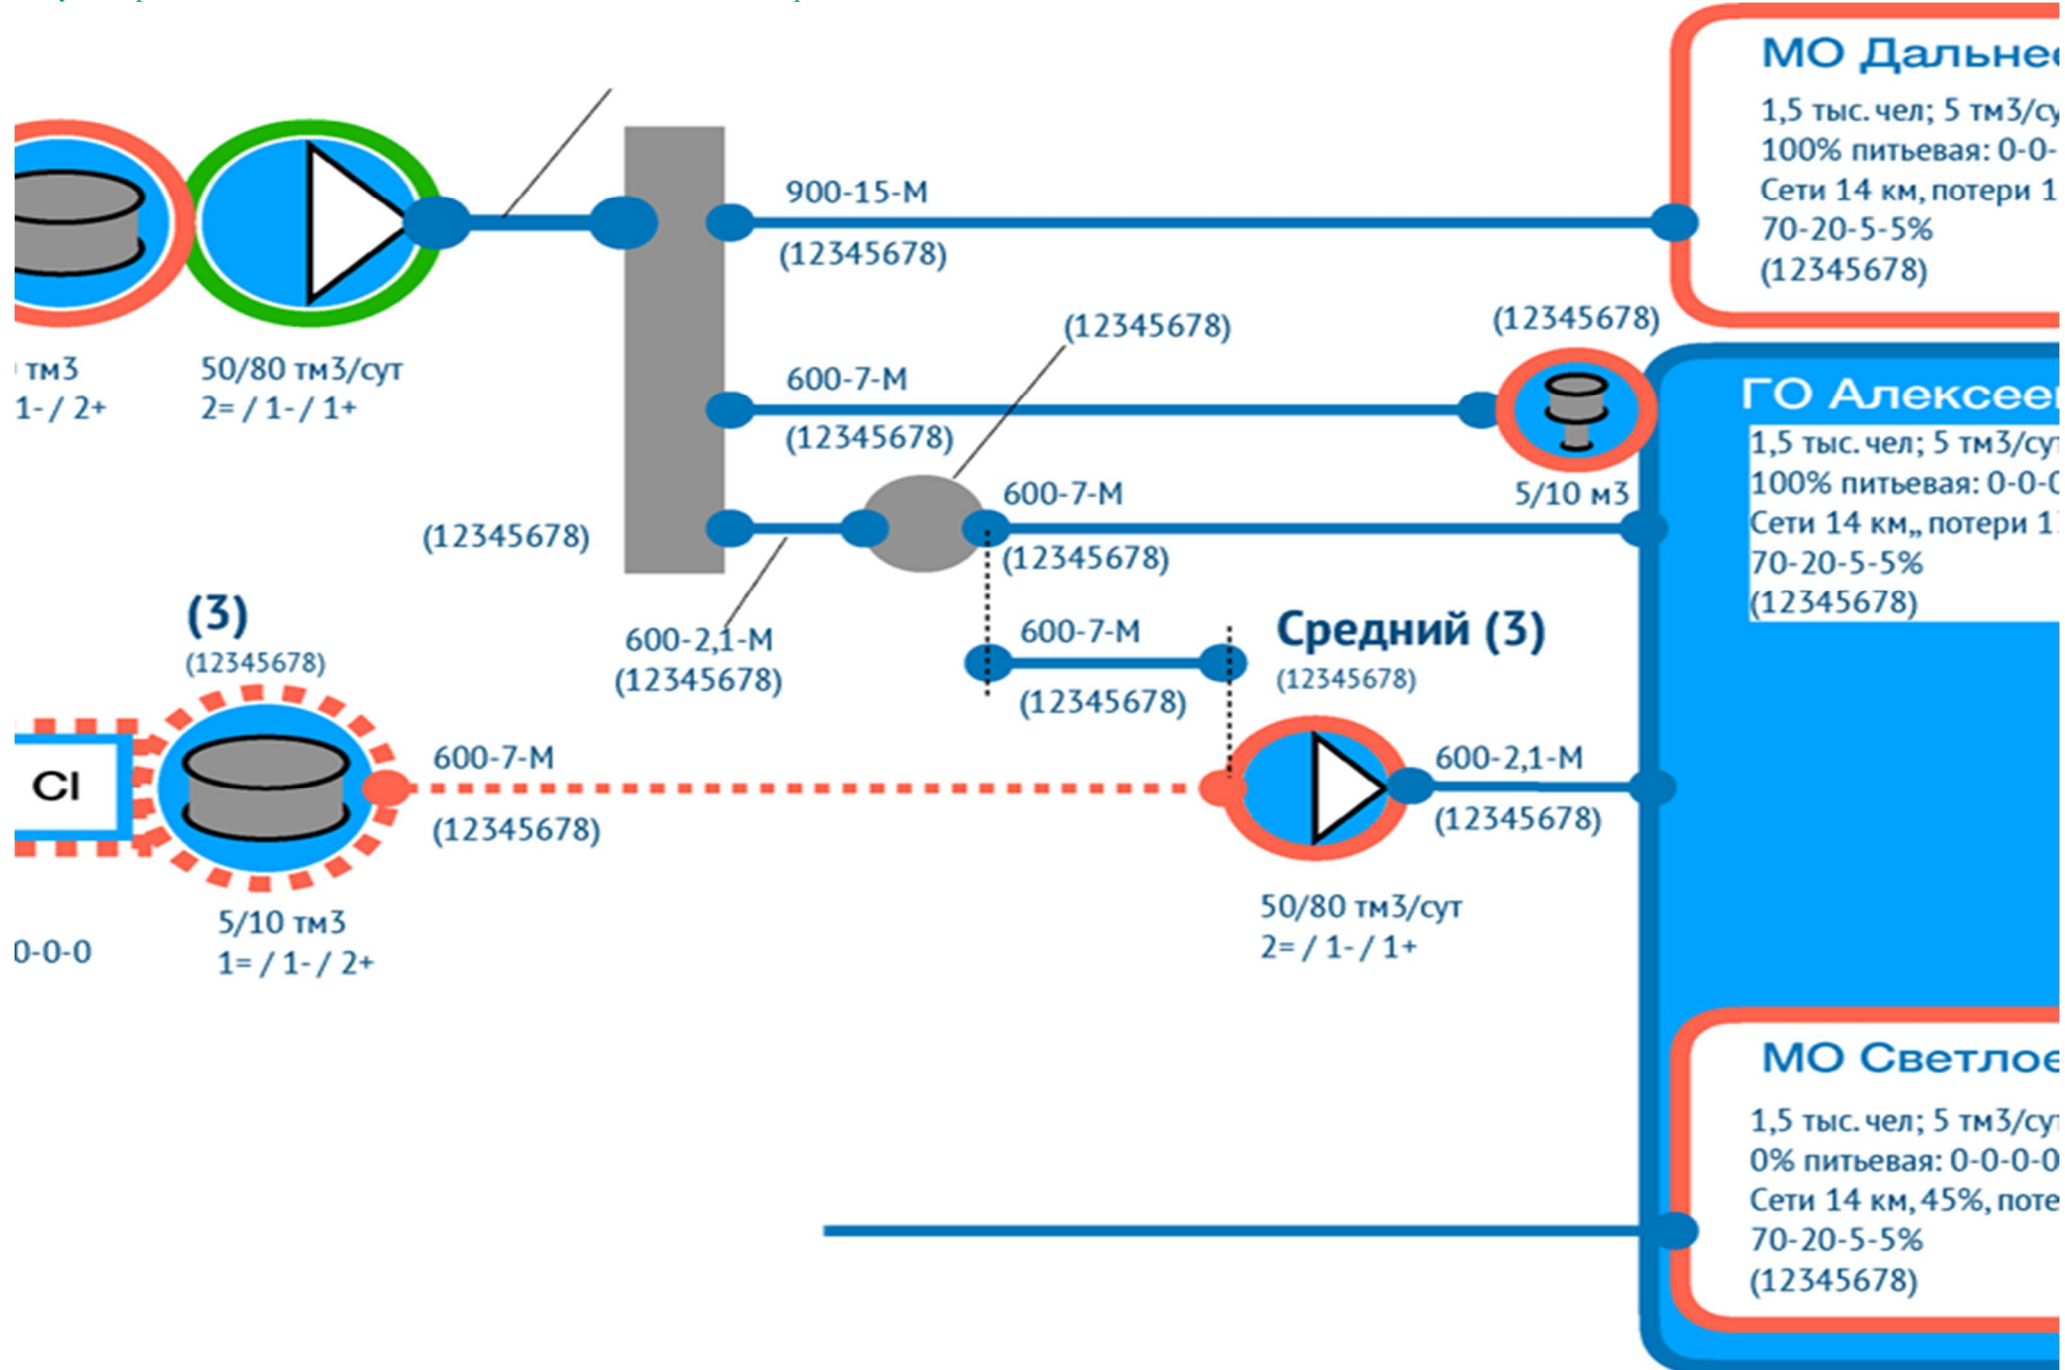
тм3
1- / 2+

50/80 тм3/сут
2= / 1- / 1+

900-15-М
(12345678)

МО Дальне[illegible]
1,5 тыс. чел; 5 тм3/су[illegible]
100% питьевая: 0-0-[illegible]
Сети 14 км, потери 1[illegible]
70-20-5-5%
(12345678)

(12345678)
(12345678)

600-7-М
(12345678)

ГО Алексее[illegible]
1,5 тыс. чел; 5 тм3/су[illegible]
100% питьевая: 0-0-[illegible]
Сети 14 км,, потери 1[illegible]
70-20-5-5%
(12345678)

5/10 м3

(12345678)

600-7-М
(12345678)

(3)
(12345678)

600-2,1-М
(12345678)

600-7-М
(12345678)

Средний (3)
(12345678)

Cl

600-7-М
(12345678)

600-2,1-М
(12345678)

5/10 тм3
1= / 1- / 2+

0-0-0

50/80 тм3/сут
2= / 1- / 1+

МО Светлое
1,5 тыс. чел; 5 тм3/су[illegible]
0% питьевая: 0-0-0-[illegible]
Сети 14 км, 45%, поте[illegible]
70-20-5-5%
(12345678)